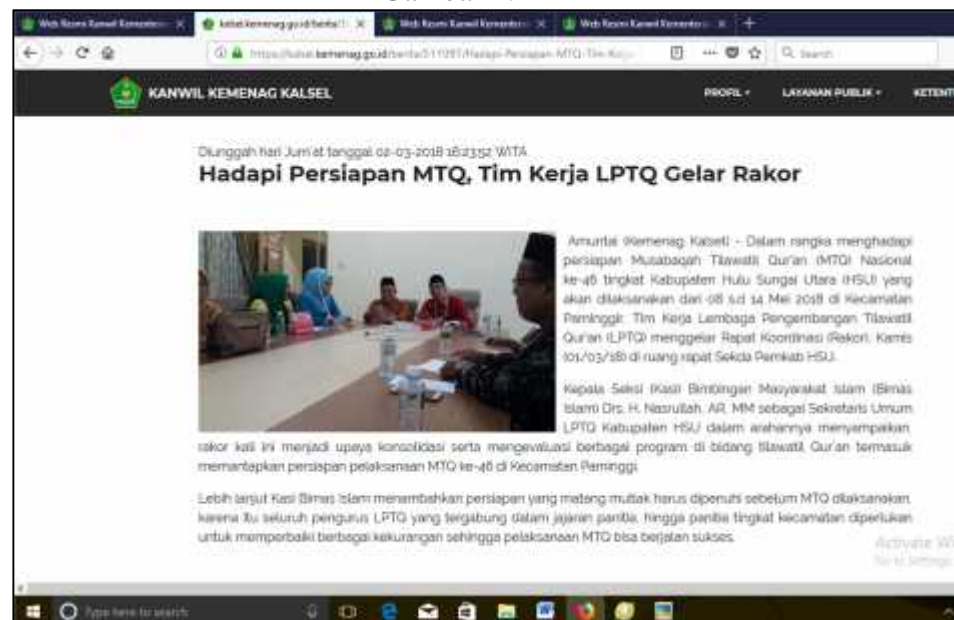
Web Resmi Kanwil Kemente: × | kalsel.kemenag.go.id/berita/ × | Web Resmi Kanwil Kemente: × | Web Resmi Kanwil Kemente: ×

https://kalsel.kemenag.go.id/berita/511197/Hadapi-Persiapan-MTQ-Tim-Kerja

Search

KANWIL KEMENAG KALSEL

PROFIL ▾ LAYANAN PUBLIK ▾ KETENT

Diunggah hari Jum'at tanggal 02-03-2018 16:23:52 WITA

Hadapi Persiapan MTQ, Tim Kerja LPTQ Gelar Rakor

Amuntai (Kemenag Kalsel) – Dalam rangka menghadapi persiapan Musabaqah Tilawatil Qur'an (MTQ) Nasional ke-46 tingkat Kabupaten Hulu Sungai Utara (HSU) yang akan dilaksanakan dari 08 s.d 14 Mei 2018 di Kecamatan Paminggir, Tim Kerja Lembaga Pengembangan Tilawatil Qur'an (LPTQ) menggelar Rapat Koordinasi (Rakor), Kamis (01/03/18) di ruang rapat Sekda Pemkab HSU.

Kepala Seksi (Kasi) Bimbingan Masyarakat Islam (Bimas Islam) Drs. H. Nasrullah, AR, MM sebagai Sekretaris Umum LPTQ Kabupaten HSU dalam arahannya menyampaikan rakor kali ini menjadi upaya konsolidasi serta mengevaluasi berbagai program di bidang tilawatil Qur'an termasuk memantapkan persiapan pelaksanaan MTQ ke-46 di Kecamatan Paminggir.

Lebih lanjut Kasi Bimas Islam menambahkan persiapan yang matang mutlak harus dipenuhi sebelum MTQ dilaksanakan, karena itu seluruh pengurus LPTQ yang tergabung dalam jajaran panitia, hingga panitia tingkat kecamatan diperlukan untuk memperbaiki berbagai kekurangan sehingga pelaksanaan MTQ bisa berjalan sukses.

Activate Wi
Go to Settings

Type here to search